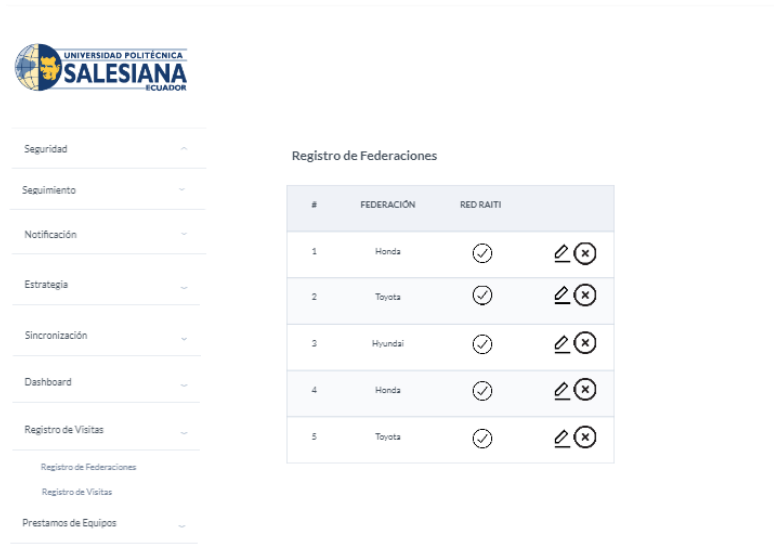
UNIVERSIDAD POLITÉCNICA SALESIANA ECUADOR

Seguridad

Seguimiento

Notificación

Estrategia

Sincronización

Dashboard

Registro de Visitas

Registro de Federaciones

Registro de Visitas

Prestamos de Equipos

Registro de Federaciones

| # | FEDERACIÓN | RED RAITI | |
|---|---|---|---|
| 1 | Honda | | |
| 2 | Toyota | | |
| 3 | Hyundai | | |
| 4 | Honda | | |
| 5 | Toyota | | |